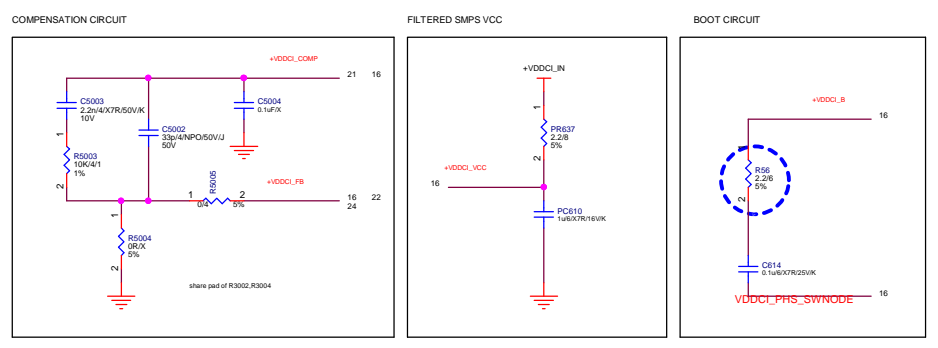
COMPENSATION CIRCUIT

+VDDCI_COMP

21 16

C5003
2.2n/4/X7R/50V/K
10V

C5004
0.1uF/X

C5002
33p/4/NPO/50V/J
50V

1
R5003
10K/4/1
1%
2

+VDDCI_FB

1 R5005 2
0/4 5%

16 22
24

1
R5004
0R/X
5%
2

share pad of R3002,R3004

FILTERED SMPS VCC

+VDDCI_IN

1
PR637
2.2/8
5%
2

+VDDCI_VCC

16

PC610
1u/6/X7R/16V/K

BOOT CIRCUIT

+VDDCI_B

16

1
R56
2.2/6
5%
2

C614
0.1u/6/X7R/25V/K

VDDCI_PHS_SWNODE

16